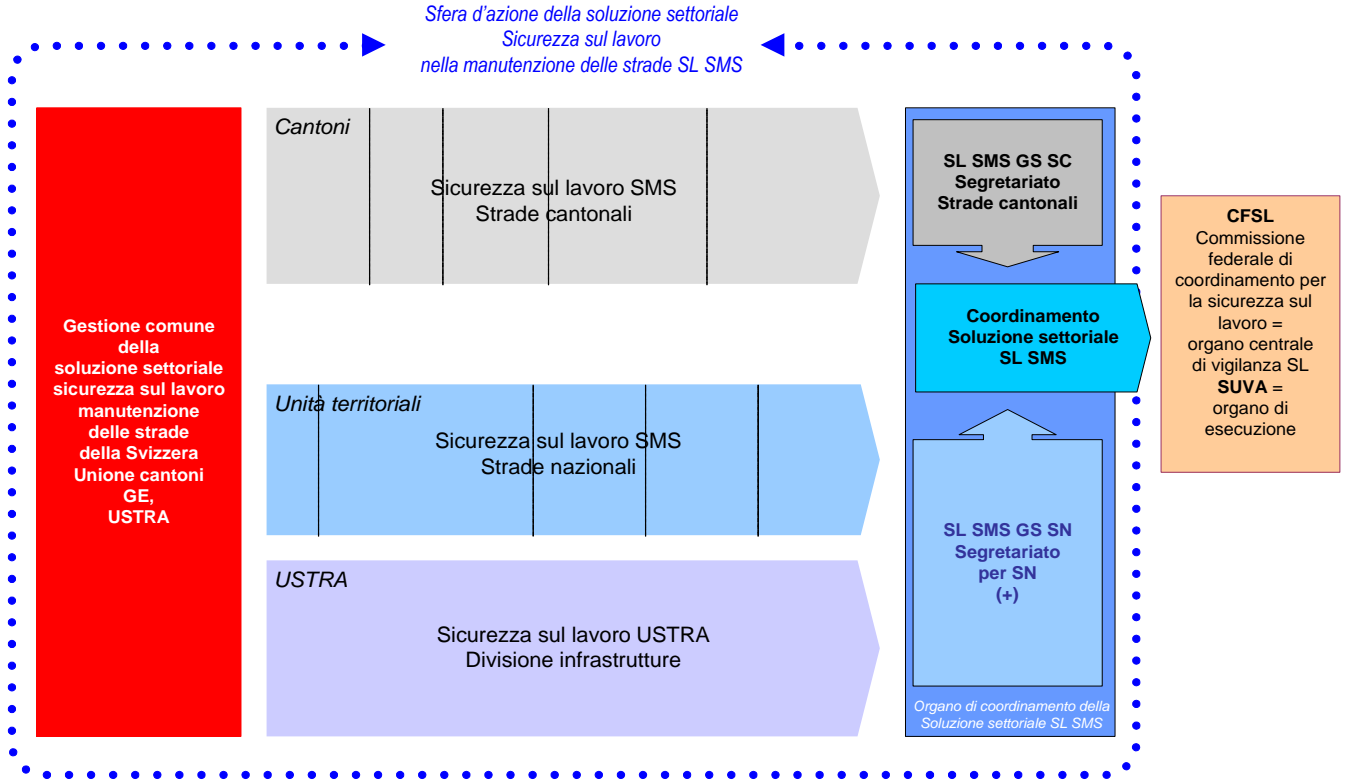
Sfera d'azione della soluzione settoriale
Sicurezza sul lavoro
nella manutenzione delle strade SL SMS

Gestione comune della soluzione settoriale sicurezza sul lavoro manutenzione delle strade della Svizzera Unione cantoni GE, USTRA

Cantoni

Sicurezza sul lavoro SMS
Strade cantonali

Unità territoriali

Sicurezza sul lavoro SMS
Strade nazionali

USTRA

Sicurezza sul lavoro USTRA
Divisione infrastrutture

SL SMS GS SC
Segretariato
Strade cantonali

Coordinamento
Soluzione settoriale
SL SMS

SL SMS GS SN
Segretariato
per SN
(+)

Organo di coordinamento della Soluzione settoriale SL SMS

CFSL
Commissione federale di coordinamento per la sicurezza sul lavoro = organo centrale di vigilanza SL
SUVA = organo di esecuzione